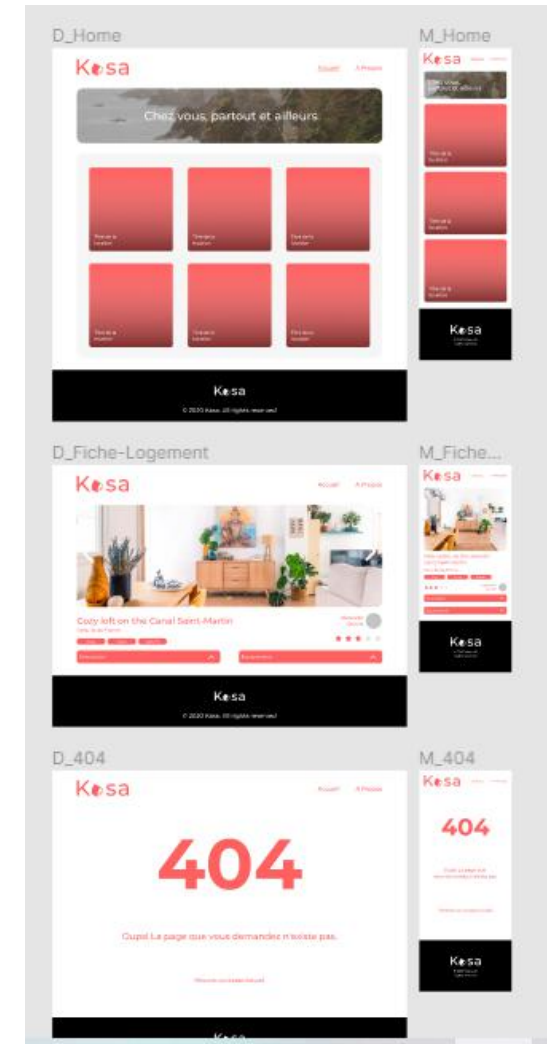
D_Home

Kasa

Accueil A Propos

Chez vous, partout et ailleurs

Titre de la location

Titre de la location

Titre de la location

Titre de la location

Titre de la location

Titre de la location

Kasa

© 2020 Kasa. All rights reserved

M_Home

Kasa

Chez vous, partout et ailleurs

Titre de la location

Titre de la location

Titre de la location

Kasa

D_Fiche-Logement

Kasa

Accueil A Propos

Cozy loft on the Canal Saint-Martin

Description

Équipements

Kasa

© 2020 Kasa. All rights reserved

M_Fiche...

Kasa

Cozy loft on the Canal Saint-Martin

Kasa

D_404

Kasa

Accueil A Propos

404

Oups! La page que vous demandez n'existe pas.

Retourner sur la page d'accueil

Kasa

M_404

Kasa

404

Oups! La page que vous demandez n'existe pas.

Retourner sur la page d'accueil

Kasa